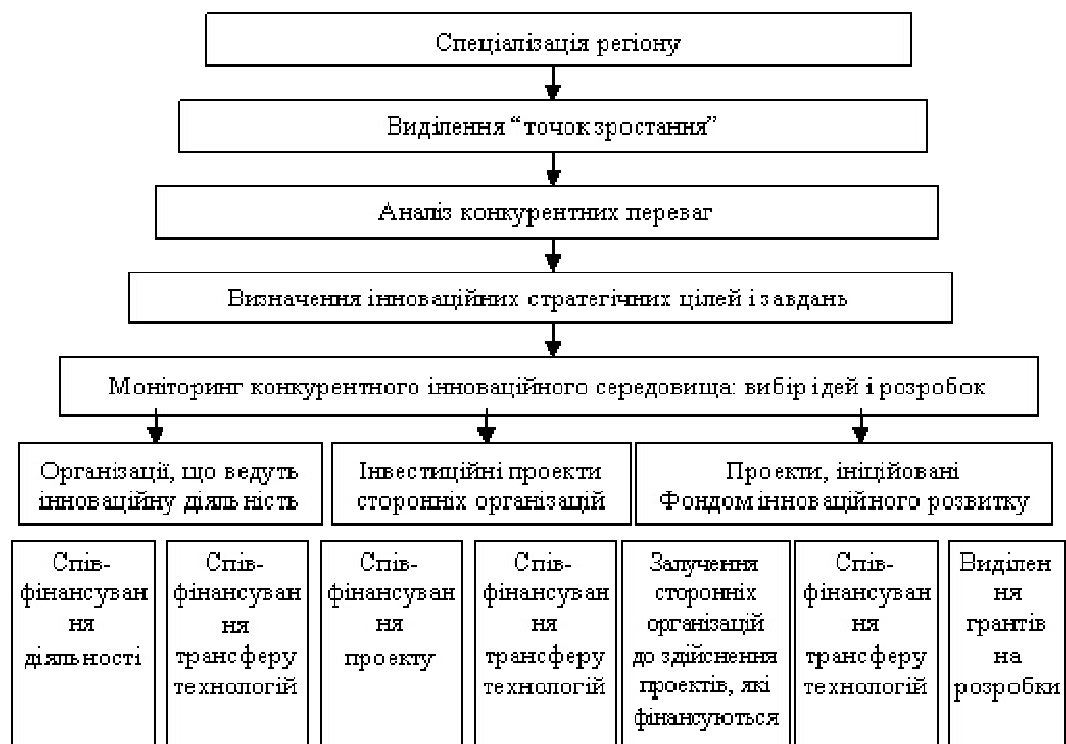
Спеціалізація регіону

Виділення "точок зростання"

Аналіз конкурентних переваг

Визначення інноваційних стратегічних цілей і завдань

Моніторинг конкурентного інноваційного середовища: вибір ідей і розробок

Організації, що ведуть інноваційну діяльність

Інвестиційні проекти сторонніх організацій

Проекти, ініційовані Фондом інноваційного розвитку

Співфінансування діяльності

Співфінансування трансферу технологій

Співфінансування проекту

Співфінансування трансферу технологій

Залучення сторонніх організацій до здійснення проектів, які фінансуються

Співфінансування трансферу технологій

Виділення грантів на розробки